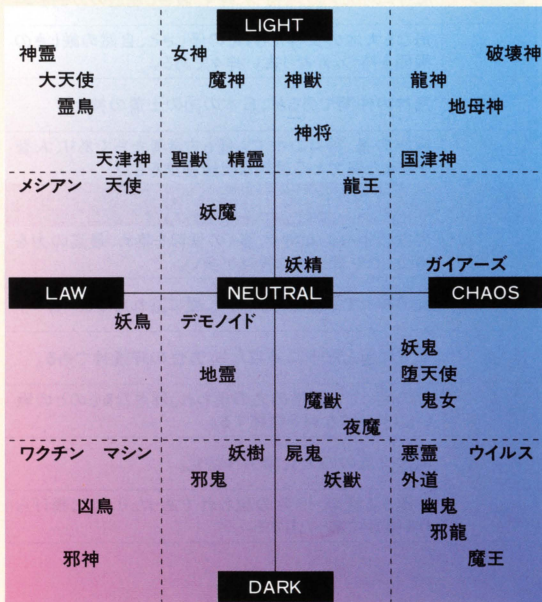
LIGHT

神霊
大天使
霊鳥
天津神

女神
魔神
聖獣
精霊

神獣
神将

破壊神
龍神
地母神
国津神

メシアン
天使
妖魔

龍王

妖精

ガイアーズ

LAW

NEUTRAL

CHAOS

妖鳥
デモノイド

地霊

魔獣
夜魔

妖鬼
堕天使
鬼女

ワクチン
マシン

妖樹
邪鬼

屍鬼
妖獣

悪霊
ウイルス
外道
幽鬼
邪龍
魔王

凶鳥

邪神

DARK